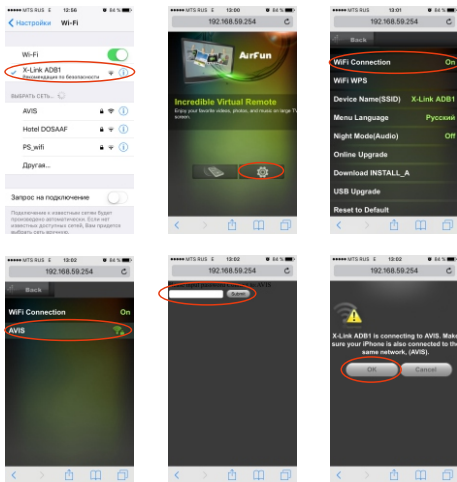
MTS RUS 12:56 84 %
< Настройки Wi-Fi

Wi-Fi
X-Link ADB1
Рекомендация по безопасности

ВЫБРАТЬ СЕТЬ...
AVIS
Hotel DOSAAF
PS_wifi
Другая...

Запрос на подключение
Подключение к известным сетям будет произведено автоматически. Если нет известных доступных сетей, Вам придется выбрать сеть вручную.

MTS RUS 13:00 84 %
192.168.59.254

AirFun
Incredible Virtual Remote
Enjoy your favorite videos, photos, and music on large TV screen.

MTS RUS 12:01 84 %
192.168.59.254

Back
WiFi Connection On
WiFi WPS
Device Name(SSID) X-Link ADB1
Menu Language Русский
Night Mode(Audio) Off
Online Upgrade
Download INSTALL_A
USB Upgrade
Reset to Default

MTS RUS 12:02 84 %
192.168.59.254

Back
WiFi Connection On
AVIS

MTS RUS 13:02 84 %
192.168.59.254

AVIS
Submit

MTS RUS 13:02 84 %
192.168.59.254

X-Link ADB1 is connecting to AVIS. Make sure your iPhone is also connected to the same network, (AVIS).
OK Cancel